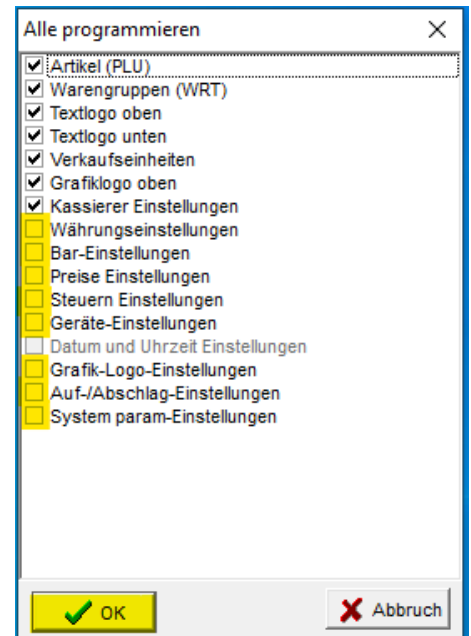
Alle programmieren ✕

☑ Artikel (PLU)
☑ Warengruppen (WRT)
☑ Textlogo oben
☑ Textlogo unten
☑ Verkaufseinheiten
☑ Grafiklogo oben
☑ Kassierer Einstellungen
☐ Währungseinstellungen
☐ Bar-Einstellungen
☐ Preise Einstellungen
☐ Steuern Einstellungen
☐ Geräte-Einstellungen
☐ Datum und Uhrzeit Einstellungen
☐ Grafik-Logo-Einstellungen
☐ Auf-/Abschlag-Einstellungen
☐ System param-Einstellungen

OK
Abbruch